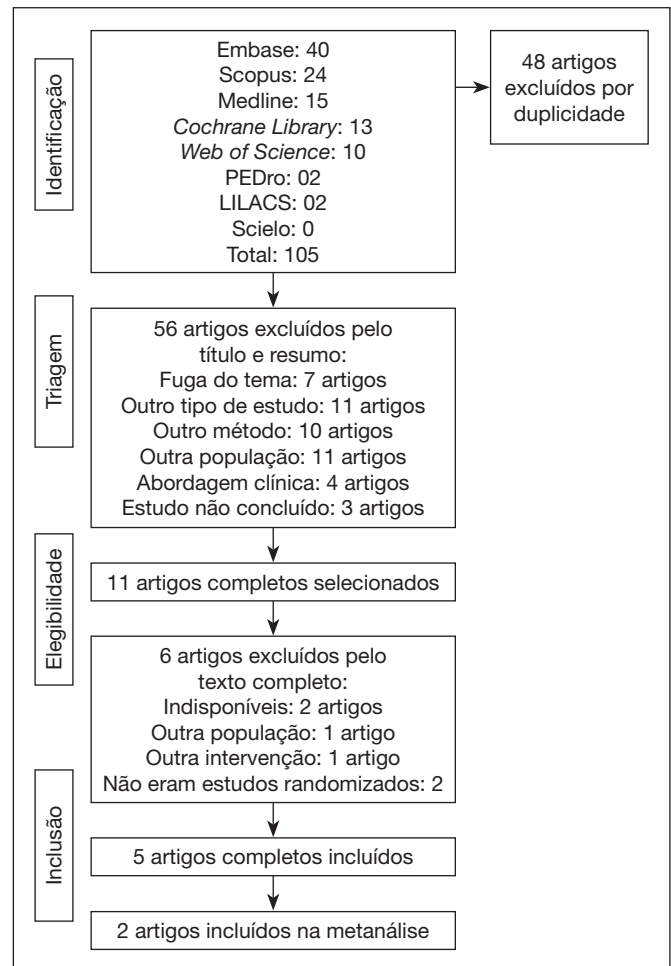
Identificação

Embase: 40
Scopus: 24
Medline: 15
Cochrane Library: 13
Web of Science: 10
PEDro: 02
LILACS: 02
Scielo: 0
Total: 105

48 artigos excluídos por duplicidade

Triagem

56 artigos excluídos pelo título e resumo:
Fuga do tema: 7 artigos
Outro tipo de estudo: 11 artigos
Outro método: 10 artigos
Outra população: 11 artigos
Abordagem clínica: 4 artigos
Estudo não concluído: 3 artigos

Elegibilidade

11 artigos completos selecionados

6 artigos excluídos pelo texto completo:
Indisponíveis: 2 artigos
Outra população: 1 artigo
Outra intervenção: 1 artigo
Não eram estudos randomizados: 2

Inclusão

5 artigos completos incluídos

2 artigos incluídos na metanálise